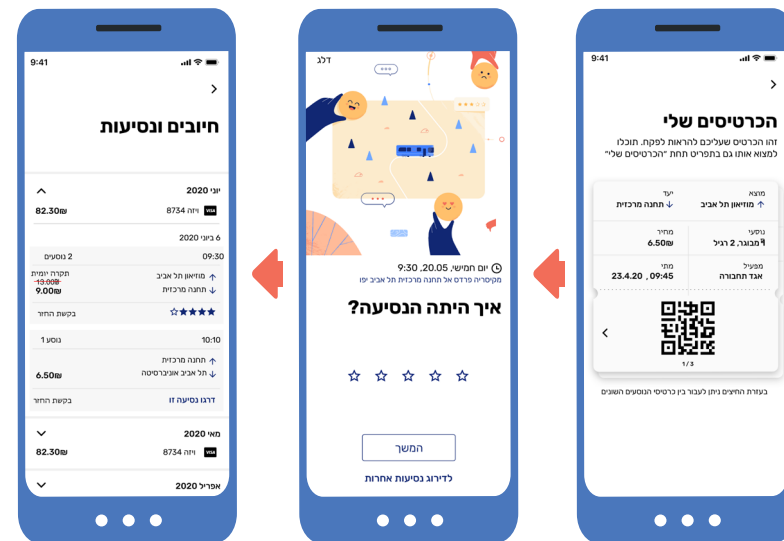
9:41

הכרטיסים שלי

זהו הכרטיסים שעליכם להראות לפקח. תוכלו למצוא אותו גם בתפריט תחת "הכרטיסים שלי"

מוצא
מוזיאון תל אביב

יעד
תחנה מרכזית

נוסעי
מבוגר, 2 רגיל

מחיר
6.50₪

מפעיל
אגד תחבורה

מתי
23.4.20 , 09:45

1/3

בעזרת החיצים ניתן לעבור בין כרטיסי הנוסעים השונים

דלג

יום חמישי, 20.05, 9:30
מקיסריה פרדס אל תחנה מרכזית תל אביב יפו

איך היתה הנסיעה?

המשך

לדירוג נסיעות אחרות

9:41

חיובים ונסיעות

יוני 2020
ויזה 8734
82.30₪

6 ביוני 2020
09:30
2 נוסעים
מוזיאון תל אביב
תחנה מרכזית
תקרה יומית
13.00₪
9.00₪
בקשת החזר

10:10
נוסע 1
תחנה מרכזית
תל אביב אוניברסיטה
6.50₪
דרגו נסיעה זו
בקשת החזר

מאי 2020
ויזה 8734
82.30₪

אפריל 2020